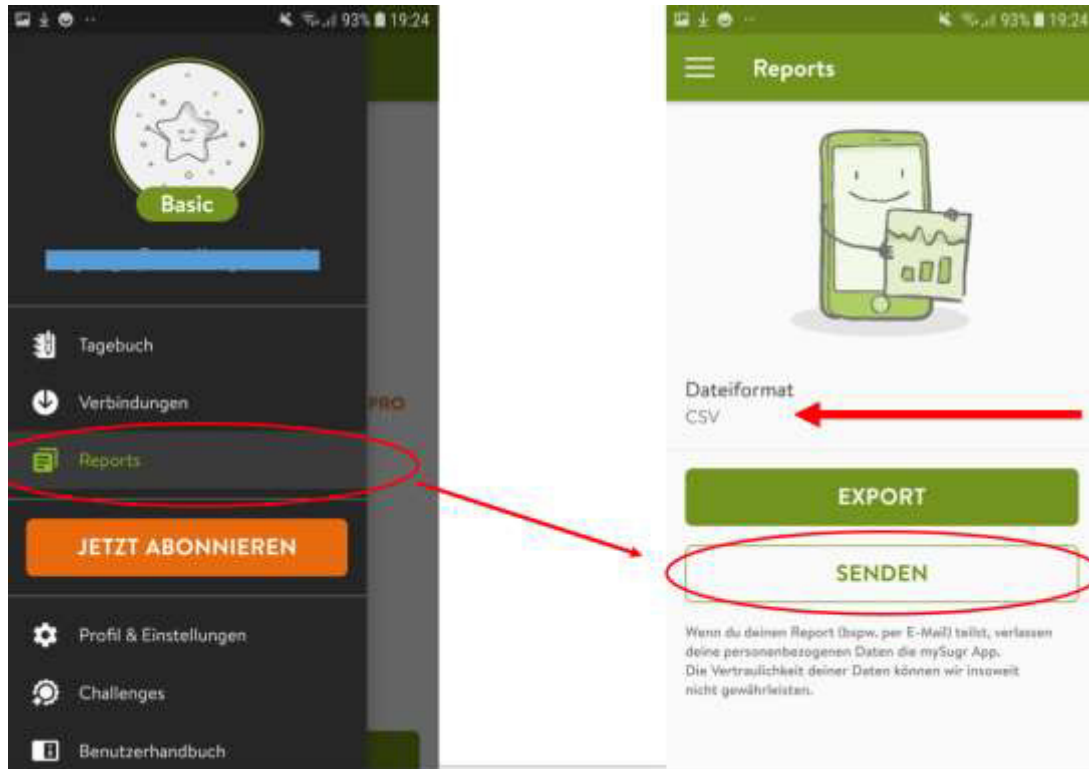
93% 19:24

Basic

Tagebuch

Verbindungen

PRO

Reports

JETZT ABONNIEREN

Profil & Einstellungen

Challenges

Benutzerhandbuch

93% 19:24

Reports

Dateiformat
CSV

EXPORT

SENDEN

Wenn du deinen Report (bspw. per E-Mail) teilst, verlassen deine personenbezogenen Daten die mySugr App.
Die Vertraulichkeit deiner Daten können wir insoweit nicht gewährleisten.